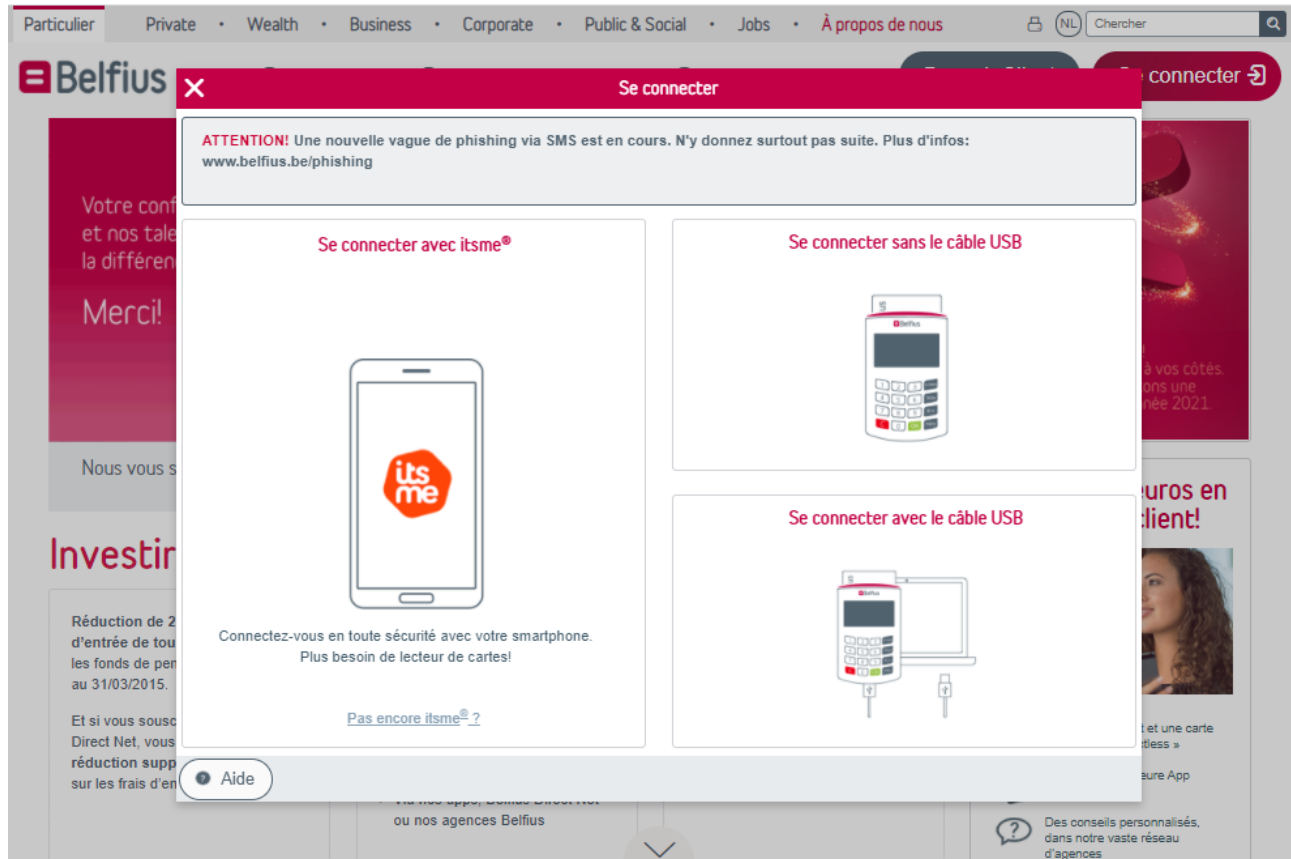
Particulier Private • Wealth • Business • Corporate • Public & Social • Jobs • À propos de nous

NL Chercher

Belfius

Se connecter

Se connecter

ATTENTION! Une nouvelle vague de phishing via SMS est en cours. N'y donnez surtout pas suite. Plus d'infos: www.belfius.be/phishing

Se connecter avec itsme®

itsme

Connectez-vous en toute sécurité avec votre smartphone. Plus besoin de lecteur de cartes!

Pas encore itsme® ?

Se connecter sans le câble USB

Belfius

Se connecter avec le câble USB

Belfius

Aide

Votre conf
et nos tale
la différen

Merci!

à vos côtés.
ons une
née 2021.

Nous vous s

Investir

Réduction de 2
d'entrée de tou
les fonds de pen
au 31/03/2015.

Et si vous sousc
Direct Net, vous
réduction supp
sur les frais d'en

ou nos agences Belfius

euros en
client!

t et une carte
tless »

eure App

Des conseils personnalisés, dans notre vaste réseau d'agences